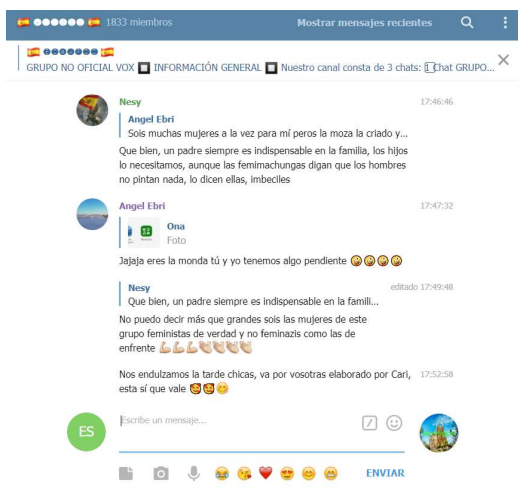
●●●●●● 1833 miembros
Mostrar mensajes recientes

●●●●●●●
GRUPO NO OFICIAL VOX INFORMACIÓN GENERAL Nuestro canal consta de 3 chats: 1 Chat GRUPO...

Nesy
17:46:46
Angel Ebri
Sois muchas mujeres a la vez para mí peros la moza la criado y...
Que bien, un padre siempre es indispensable en la familia, los hijos lo necesitamos, aunque las femimachungas digan que los hombres no pintan nada, lo dicen ellas, imbeciles

Angel Ebri
17:47:32
Ona
Foto
Jajaja eres la monda tú y yo tenemos algo pendiente 😂😂😂😂

Nesy
editado 17:49:48
Que bien, un padre siempre es indispensable en la famili...
No puedo decir más que grandes sois las mujeres de este grupo feministas de verdad y no feminazis como las de enfrente 💪💪💪👏👏👏👏

Nos endulzamos la tarde chicas, va por vosotras elaborado por Cari, esta sí que vale 😍😍😊
17:52:58

ES
Escribe un mensaje...
ENVIAR